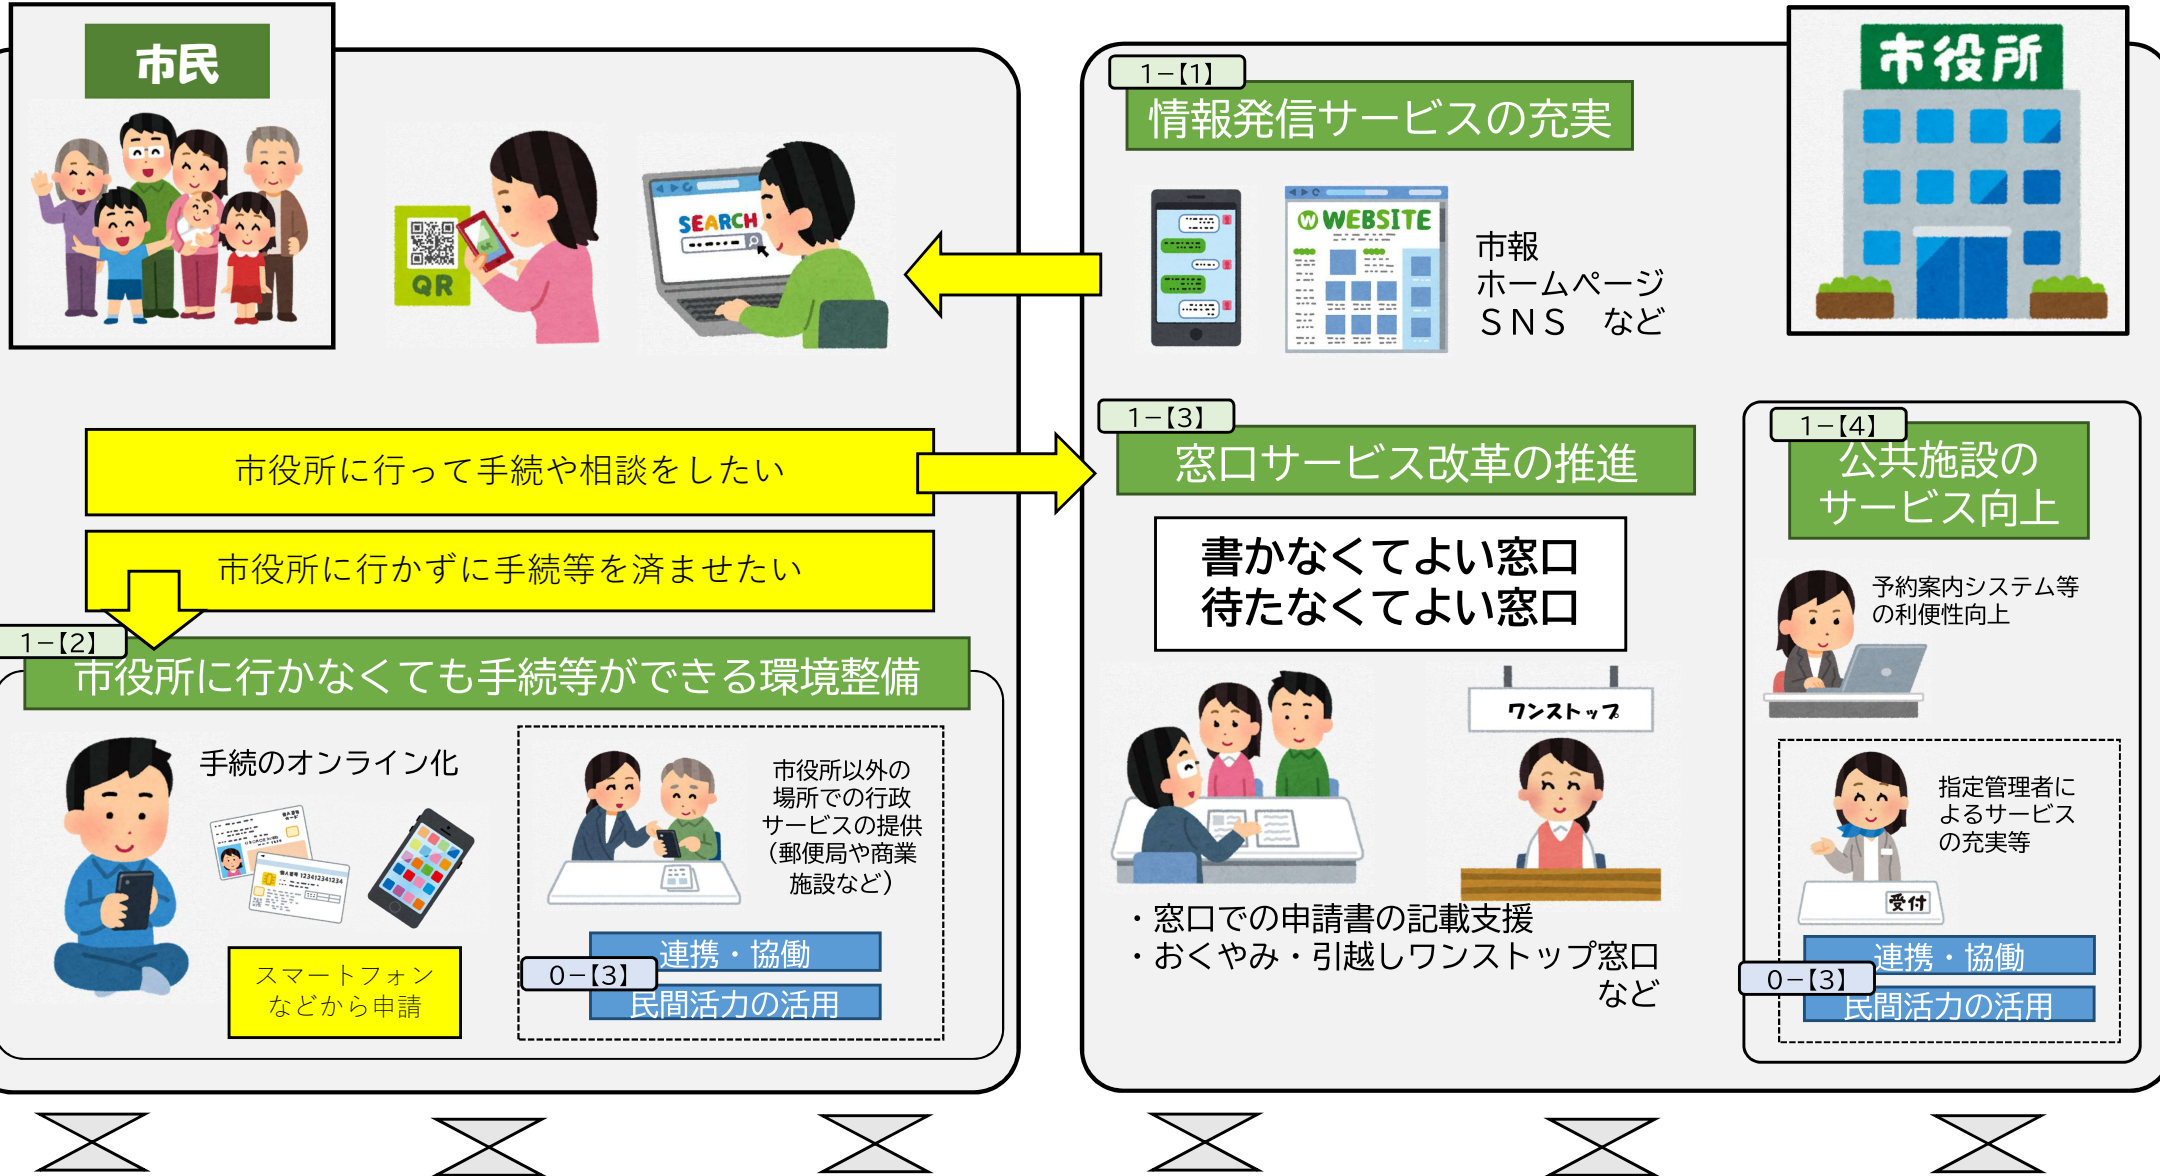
市民

QR

SEARCH

市役所

1－【1】
情報発信サービスの充実

WEBSITE

市報
ホームページ
ＳＮＳ　など

市役所に行って手続や相談をしたい

市役所に行かずに手続等を済ませたい

1－【2】
市役所に行かなくても手続等ができる環境整備

手続のオンライン化

スマートフォンなどから申請

市役所以外の場所での行政サービスの提供（郵便局や商業施設など）

連携・協働
0－【3】
民間活力の活用

1－【3】
窓口サービス改革の推進

書かなくてよい窓口
待たなくてよい窓口

ワンストップ

・窓口での申請書の記載支援
・おくやみ・引越しワンストップ窓口
など

1－【4】
公共施設のサービス向上

予約案内システム等の利便性向上

指定管理者によるサービスの充実等

受付

連携・協働
0－【3】
民間活力の活用